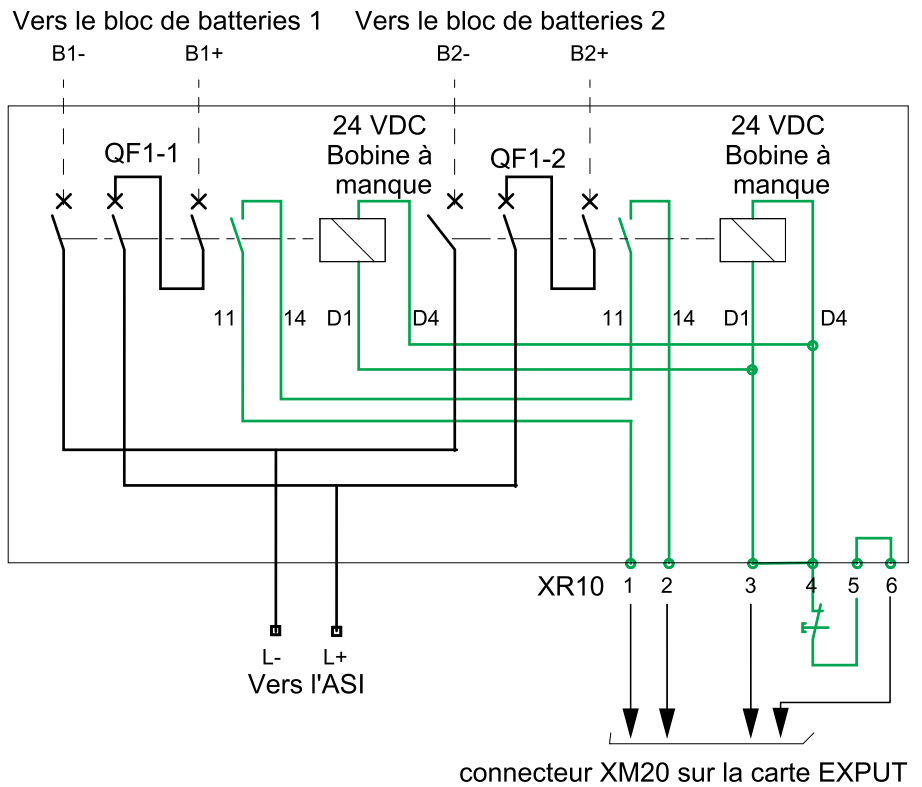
Vers le bloc de batteries 1
B1-
B1+
Vers le bloc de batteries 2
B2-
B2+
QF1-1
24 VDC Bobine à manque
QF1-2
24 VDC Bobine à manque
11
14
D1
D4
11
14
D1
D4
XR10
1
2
3
4
5
6
L-
L+
Vers l'ASI
connecteur XM20 sur la carte EXPUT